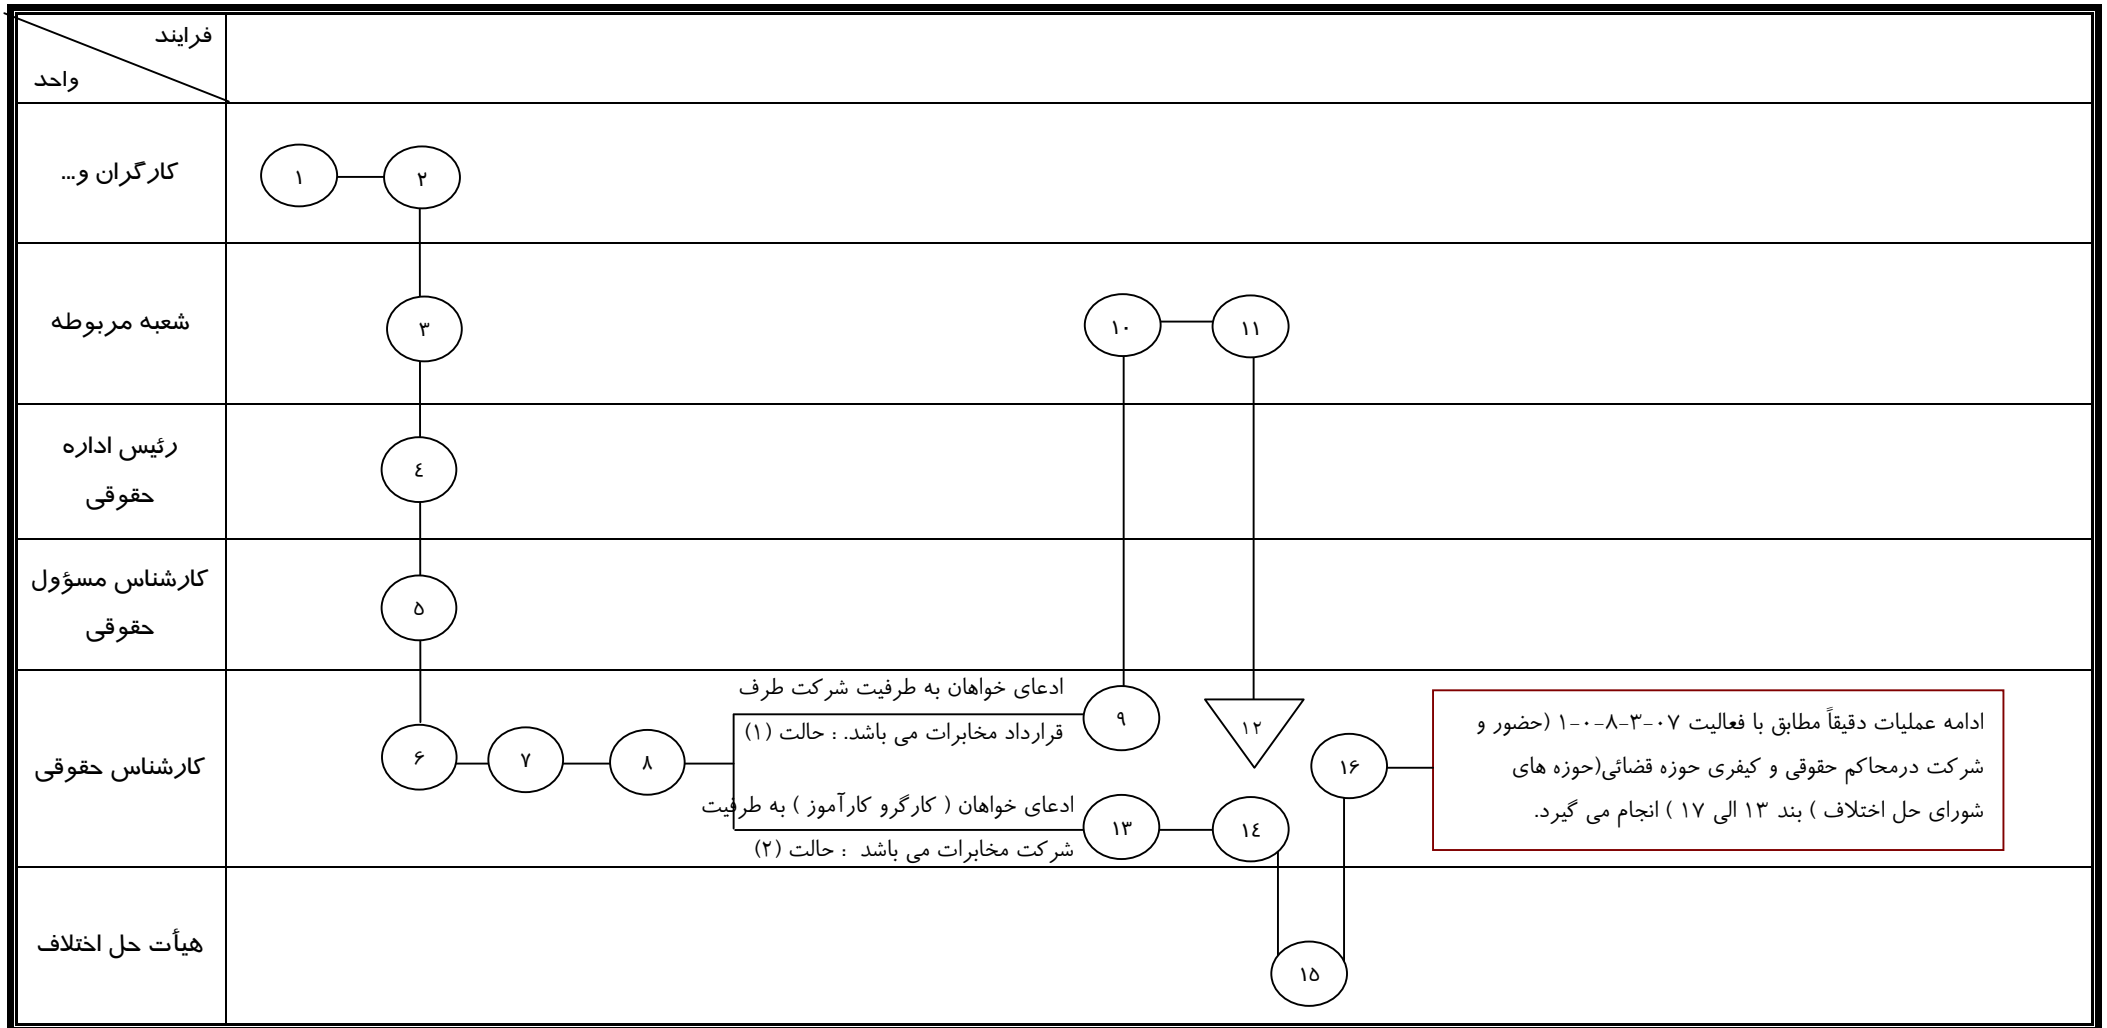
فرایند
واحد

کارگران و...

۱
۲

شعبه مربوطه

۳
۱۰
۱۱

رئیس اداره حقوقی

٤

کارشناس مسؤول حقوقی

۵

کارشناس حقوقی

۶
۷
۸

ادعای خواهان به طرفیت شرکت طرف قرارداد مخابرات می باشد. : حالت (۱)

۹
۱۲

ادعای خواهان ( کارگرو کارآموز ) به طرفیت شرکت مخابرات می باشد : حالت (۲)

۱۳
۱٤
۱۶

ادامه عملیات دقیقاً مطابق با فعالیت ۰۷-۳-۸-۰-۱ (حضور و شرکت درمحاکم حقوقی و کیفری حوزه قضائی(حوزه های شورای حل اختلاف ) بند ۱۳ الی ۱۷ ) انجام می گیرد.

هیأت حل اختلاف

۱۵